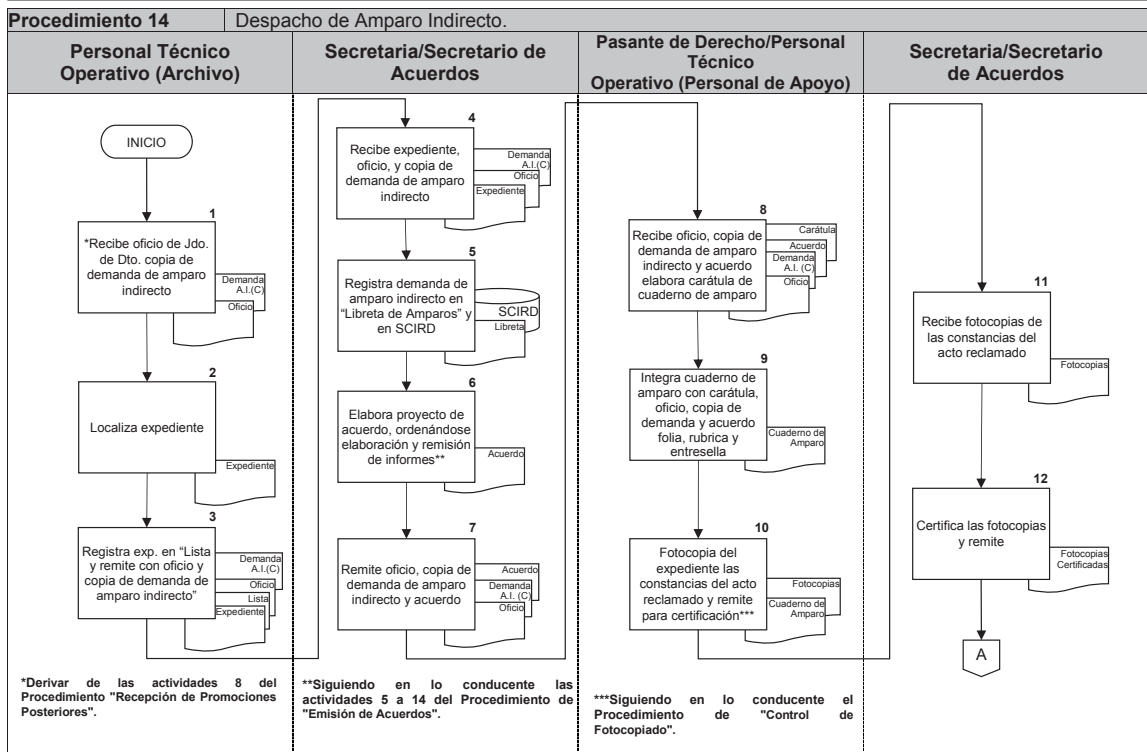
Procedimiento 14 | Despacho de Amparo Indirecto.

Personal Técnico Operativo (Archivo)

INICIO

1
*Recibe oficio de Jdo. de Dto. copia de demanda de amparo indirecto
Demanda A.I.(C)
Oficio

2
Localiza expediente
Expediente

3
Registra exp. en “Lista y remite con oficio y copia de demanda de amparo indirecto”
Demanda A.I.(C)
Oficio
Lista
Expediente

*Derivar de las actividades 8 del Procedimiento "Recepción de Promociones Posteriores".

Secretaria/Secretario de Acuerdos

4
Recibe expediente, oficio, y copia de demanda de amparo indirecto
Demanda A.I.(C)
Oficio
Expediente

5
Registra demanda de amparo indirecto en “Libreta de Amparos” y en SCIRD
SCIRD
Libreta

6
Elabora proyecto de acuerdo, ordenándose elaboración y remisión de informes**
Acuerdo

7
Remite oficio, copia de demanda de amparo indirecto y acuerdo
Acuerdo
Demanda A.I. (C)
Oficio

**Siguiendo en lo conducente las actividades 5 a 14 del Procedimiento de "Emisión de Acuerdos".

Pasante de Derecho/Personal Técnico Operativo (Personal de Apoyo)

8
Recibe oficio, copia de demanda de amparo indirecto y acuerdo elabora carátula de cuaderno de amparo
Carátula
Acuerdo
Demanda A.I. (C)
Oficio

9
Integra cuaderno de amparo con carátula, oficio, copia de demanda y acuerdo folia, rubrica y entresella
Cuaderno de Amparo

10
Fotocopia del expediente las constancias del acto reclamado y remite para certificación***
Fotocopias
Cuaderno de Amparo

***Siguiendo en lo conducente el Procedimiento de "Control de Fotocopiado".

Secretaria/Secretario de Acuerdos

11
Recibe fotocopias de las constancias del acto reclamado
Fotocopias

12
Certifica las fotocopias y remite
Fotocopias Certificadas

A